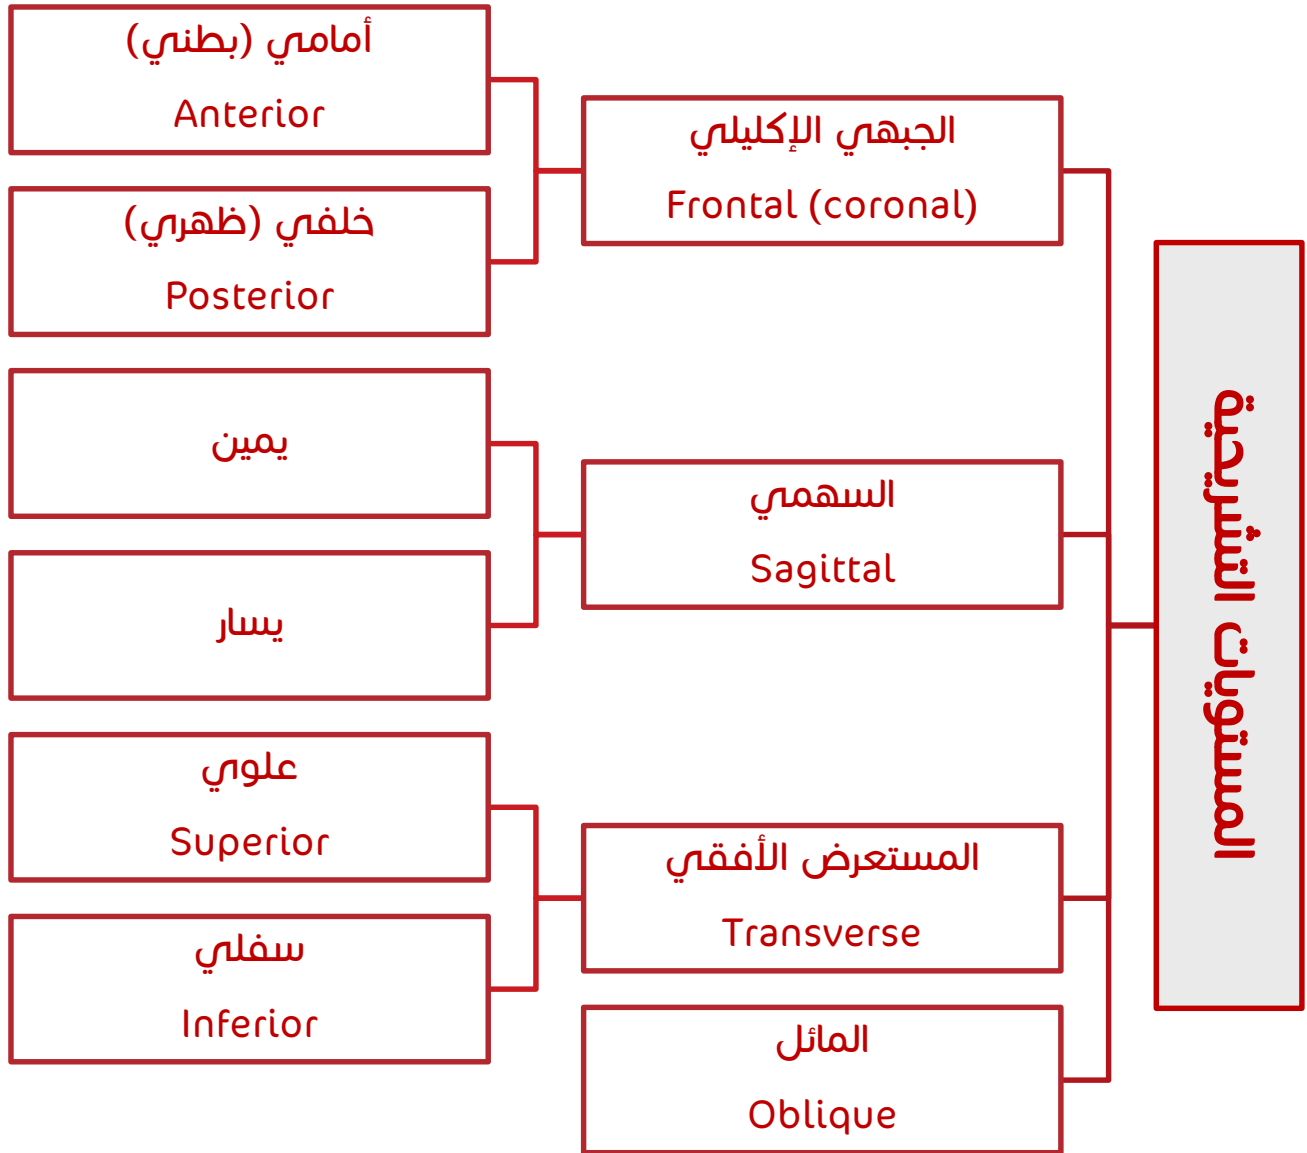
المستويات التشريحية

الجبهي الإكليلي
Frontal (coronal)

أمامي (بطني)
Anterior

خلفي (ظهري)
Posterior

السهمي
Sagittal

يمين

يسار

المستعرض الأفقي
Transverse

علوي
Superior

سفلي
Inferior

المائل
Oblique